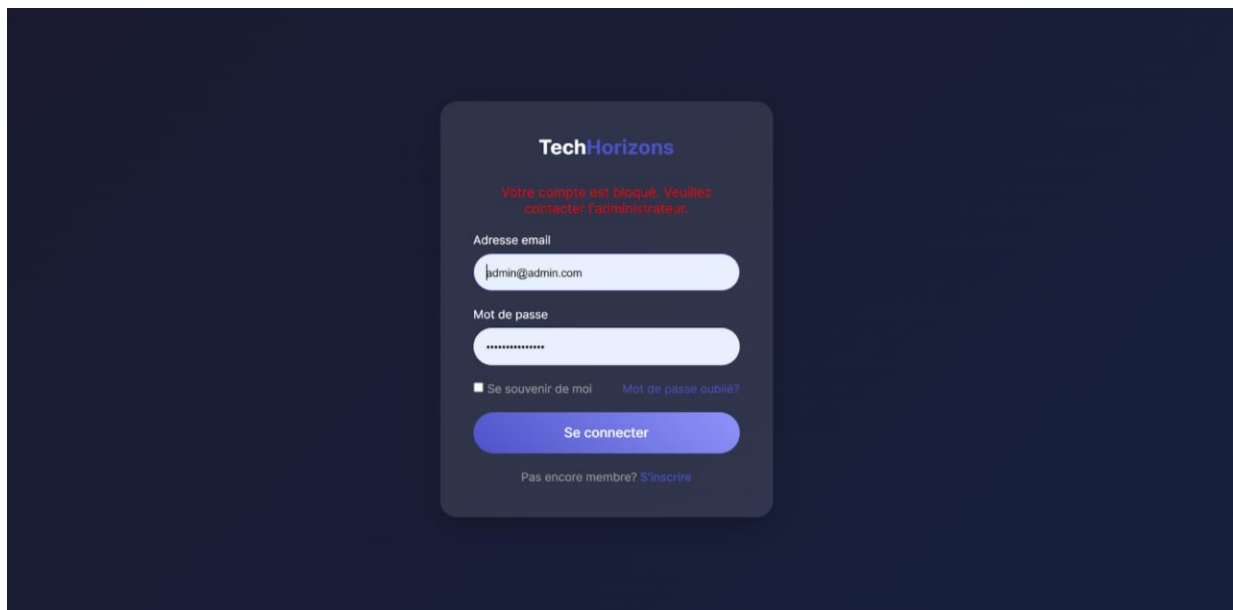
TechHorizons

Votre compte est bloqué. Veuillez contacter l'administrateur.

Adresse email

admin@admin.com

Mot de passe

•••••••••••••••

Se souvenir de moi

Mot de passe oublié?

Se connecter

Pas encore membre? S'inscrire